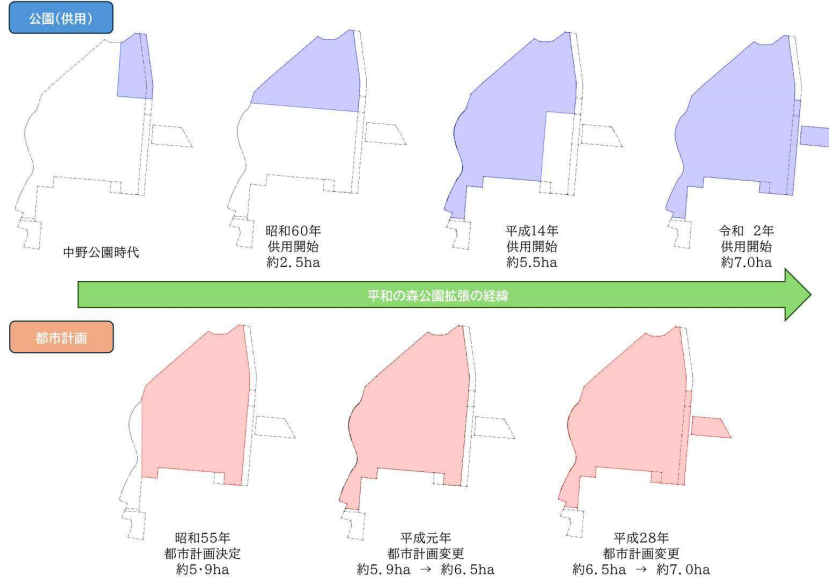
公園(供用)

中野公園時代

昭和60年
供用開始
約2.5ha

平成14年
供用開始
約5.5ha

令和 2年
供用開始
約7.0ha

平和の森公園拡張の経緯

都市計画

昭和55年
都市計画決定
約5·9ha

平成元年
都市計画変更
約5.9ha → 約6.5ha

平成28年
都市計画変更
約6.5ha → 約7.0ha